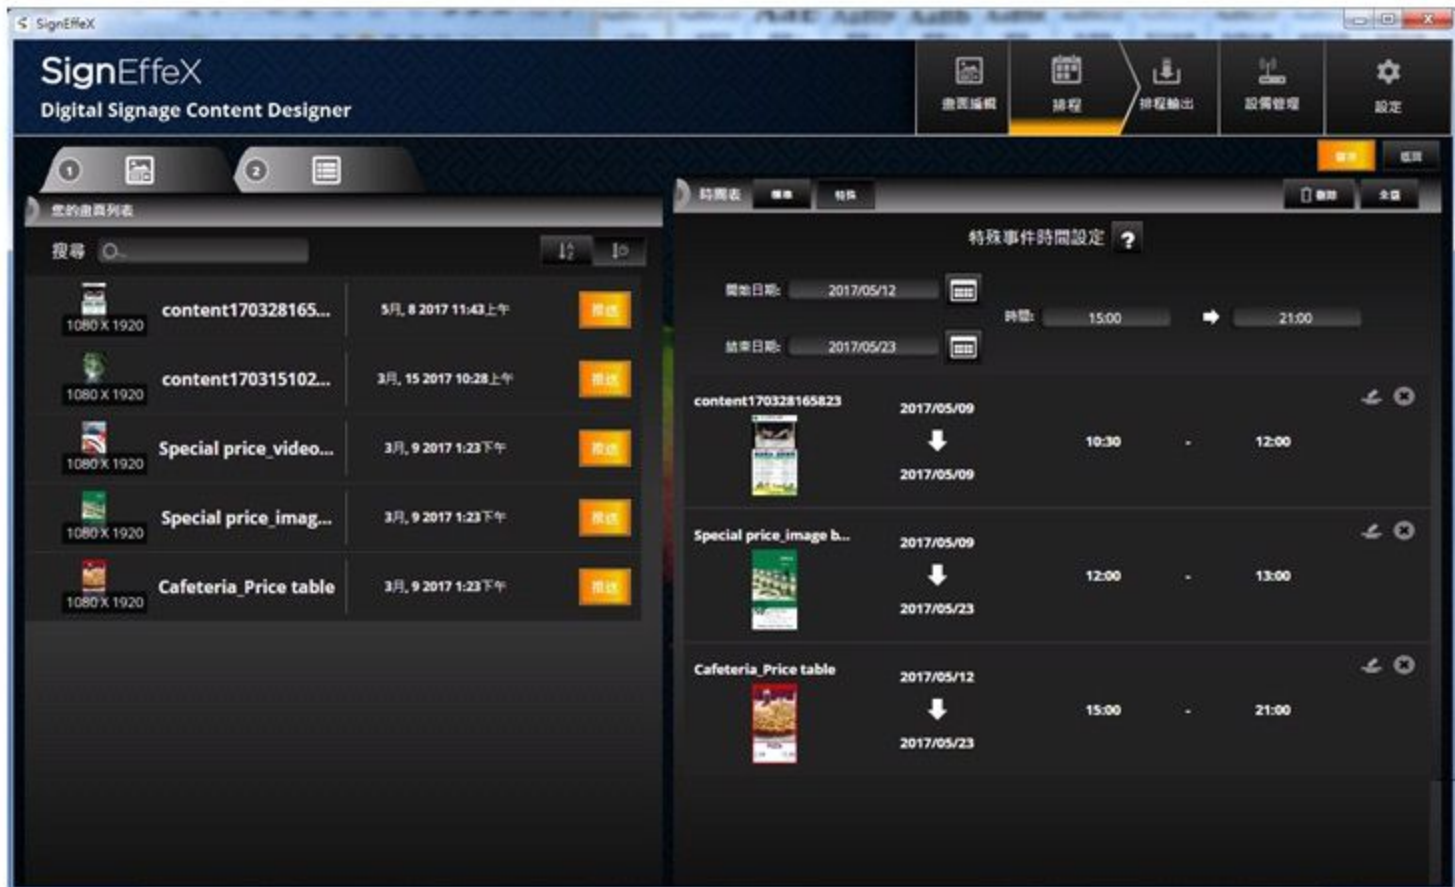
SignEffeX

SignEffeX
Digital Signage Content Designer

畫面編輯
排程
排程輸出
設備管理
設定

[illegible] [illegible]

1 2

您的畫面列表

搜尋

1080 X 1920 content170328165... 5月, 8 2017 11:43上午 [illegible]
1080 X 1920 content170315102... 3月, 15 2017 10:28上午 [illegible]
1080 X 1920 Special price_video... 3月, 9 2017 1:23下午 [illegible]
1080 X 1920 Special price_imag... 3月, 9 2017 1:23下午 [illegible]
1080 X 1920 Cafeteria_Price table 3月, 9 2017 1:23下午 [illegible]

時間表 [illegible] 特殊 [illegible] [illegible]

特殊事件時間設定 ?

開始日期: 2017/05/12
結束日期: 2017/05/23
時間: 15:00 21:00

content170328165823 2017/05/09 2017/05/09 10:30 - 12:00
Special price_image b... 2017/05/09 2017/05/23 12:00 - 13:00
Cafeteria_Price table 2017/05/12 2017/05/23 15:00 - 21:00